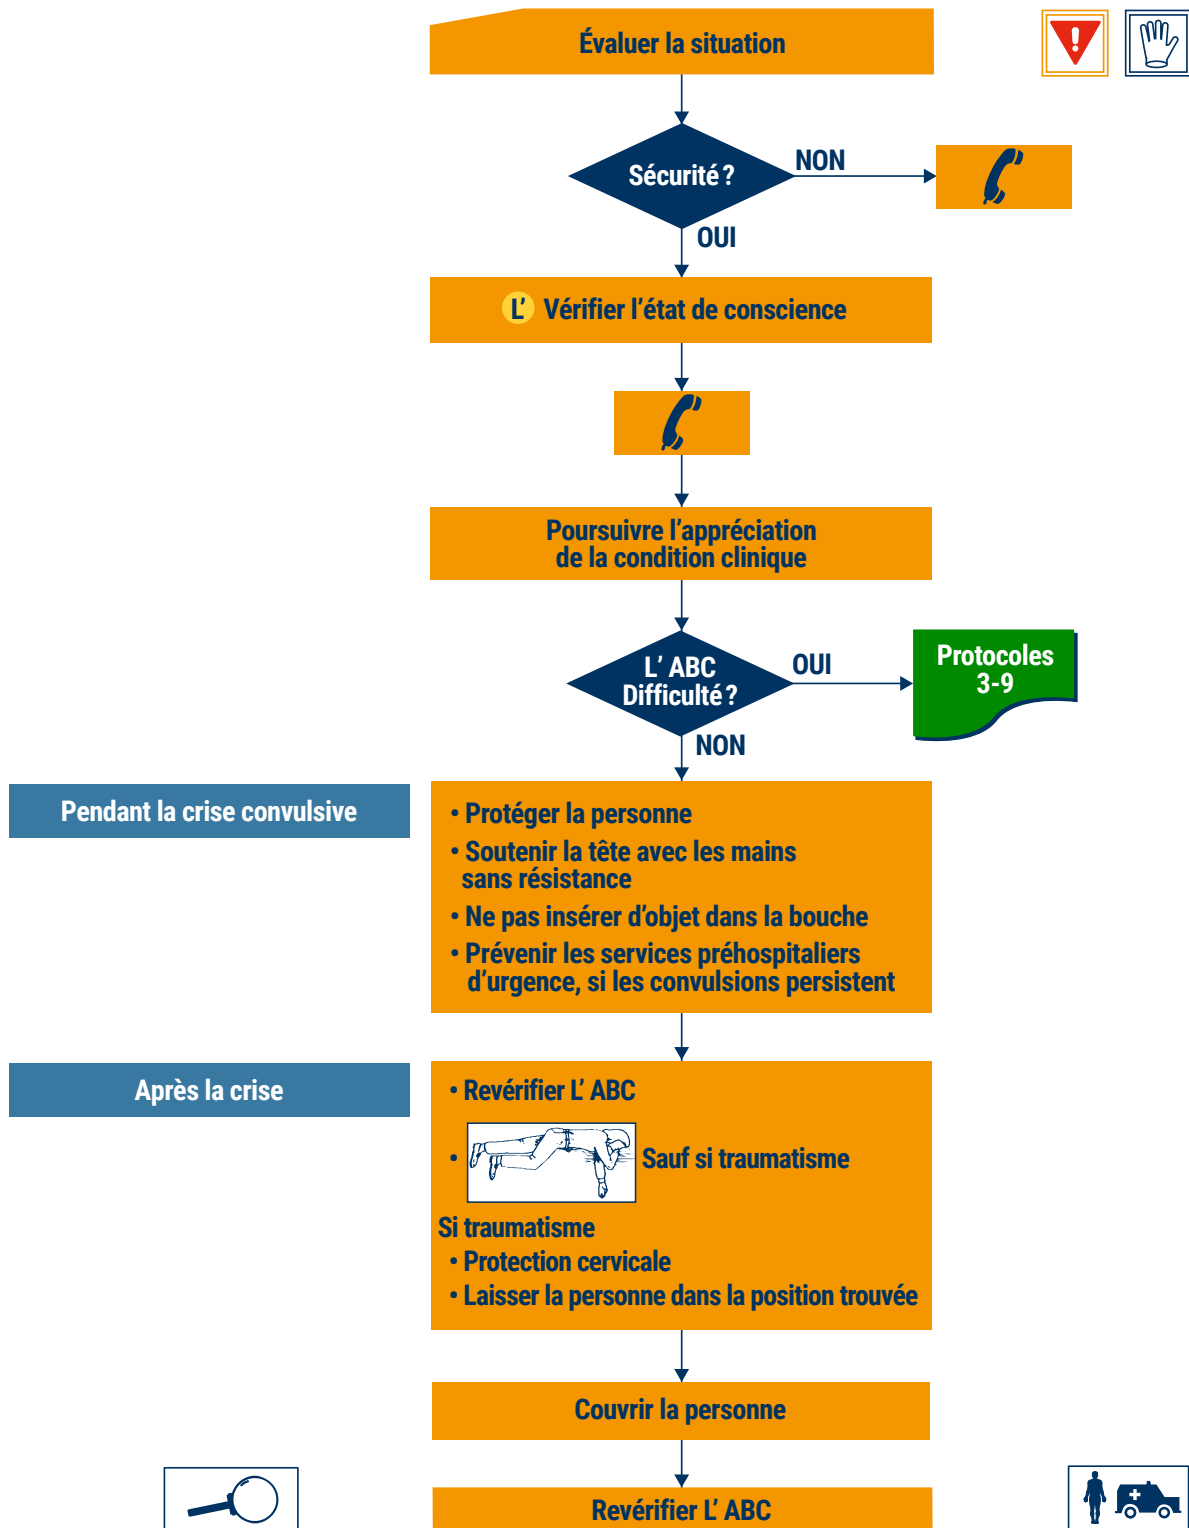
Évaluer la situation

Sécurité ?

NON

OUI

L' Vérifier l'état de conscience

Poursuivre l'appréciation de la condition clinique

L' ABC Difficulté ?

OUI

Protocoles 3-9

NON

Pendant la crise convulsive

• Protéger la personne
• Soutenir la tête avec les mains sans résistance
• Ne pas insérer d'objet dans la bouche
• Prévenir les services préhospitaliers d'urgence, si les convulsions persistent

Après la crise

• Revérifier L' ABC
• Sauf si traumatisme

Si traumatisme
• Protection cervicale
• Laisser la personne dans la position trouvée

Couvrir la personne

Revérifier L' ABC